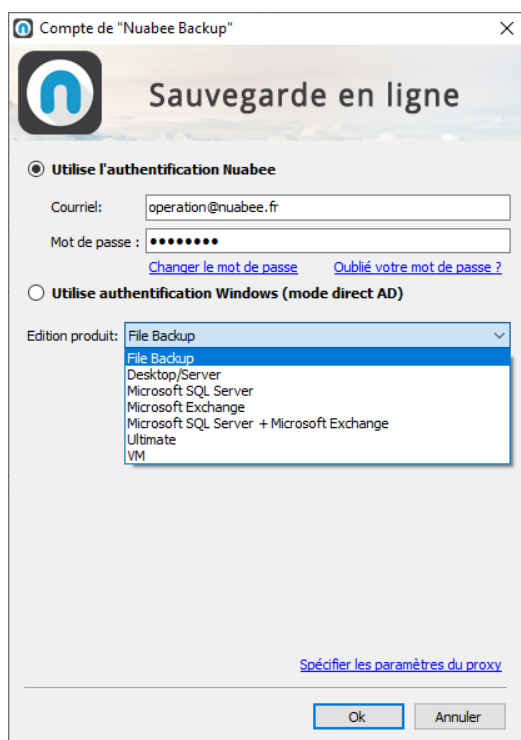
Compte de "Nuabee Backup"

Sauvegarde en ligne

Utilise l'authentification Nuabee

Courriel: operation@nuabee.fr

Mot de passe : ••••••••

Changer le mot de passe

Oublié votre mot de passe ?

Utilise authentification Windows (mode direct AD)

Edition produit: File Backup

File Backup
Desktop/Server
Microsoft SQL Server
Microsoft Exchange
Microsoft SQL Server + Microsoft Exchange
Ultimate
VM

Spécifier les paramètres du proxy

Ok

Annuler